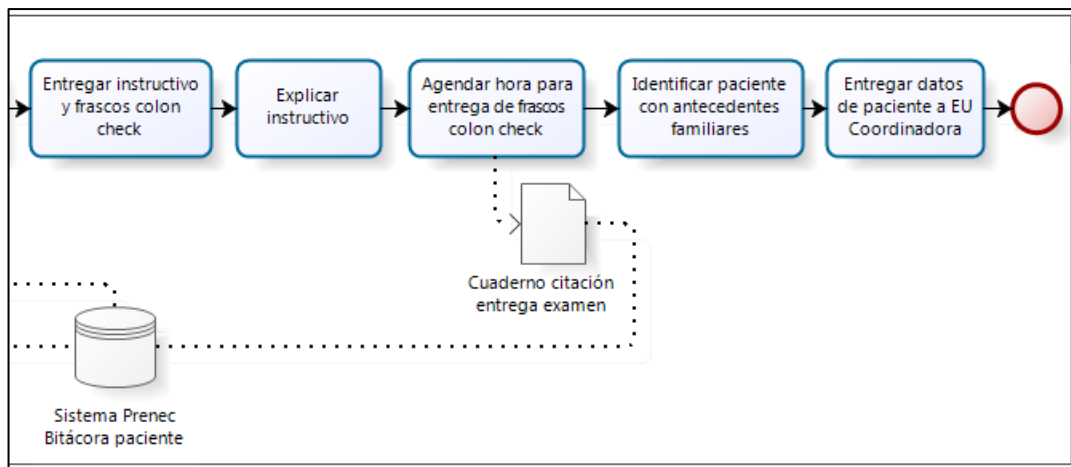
Entregar instructivo y frascos colon check

Explicar instructivo

Agendar hora para entrega de frascos colon check

Identificar paciente con antecedentes familiares

Entregar datos de paciente a EU Coordinadora

Cuaderno citación entrega examen

Sistema Prenec Bitácora paciente